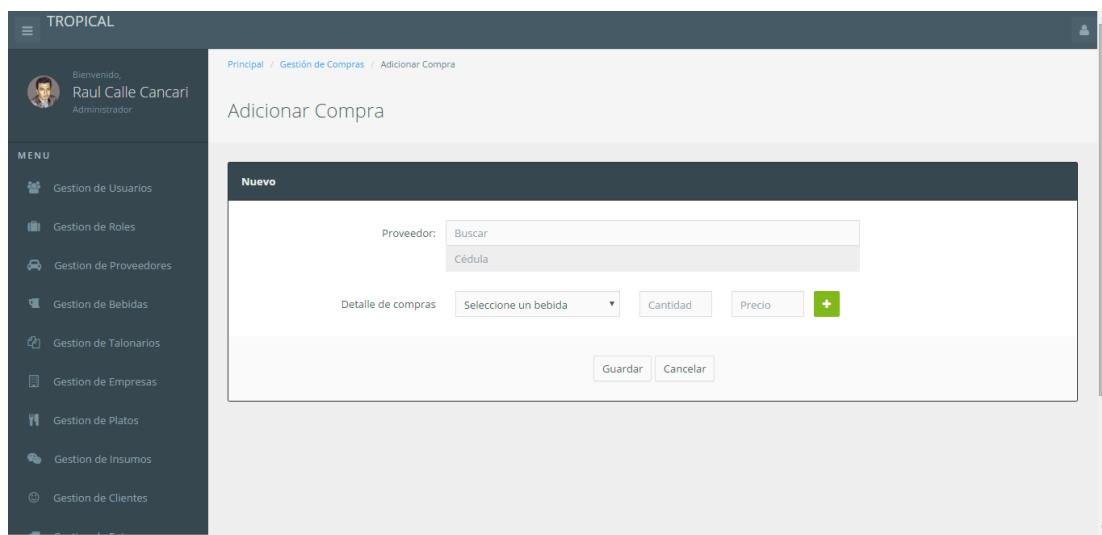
TROPICAL

Bienvenido,
Raul Calle Cancari
Administrador

MENU
Gestion de Usuarios
Gestion de Roles
Gestion de Proveedores
Gestion de Bebidas
Gestion de Talonarios
Gestion de Empresas
Gestion de Platos
Gestion de Insumos
Gestion de Clientes
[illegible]

Principal / Gestión de Compras / Adicionar Compra

Adicionar Compra

Nuevo

Proveedor: Buscar
Cédula

Detalle de compras Seleccione un bebida Cantidad Precio +

Guardar Cancelar